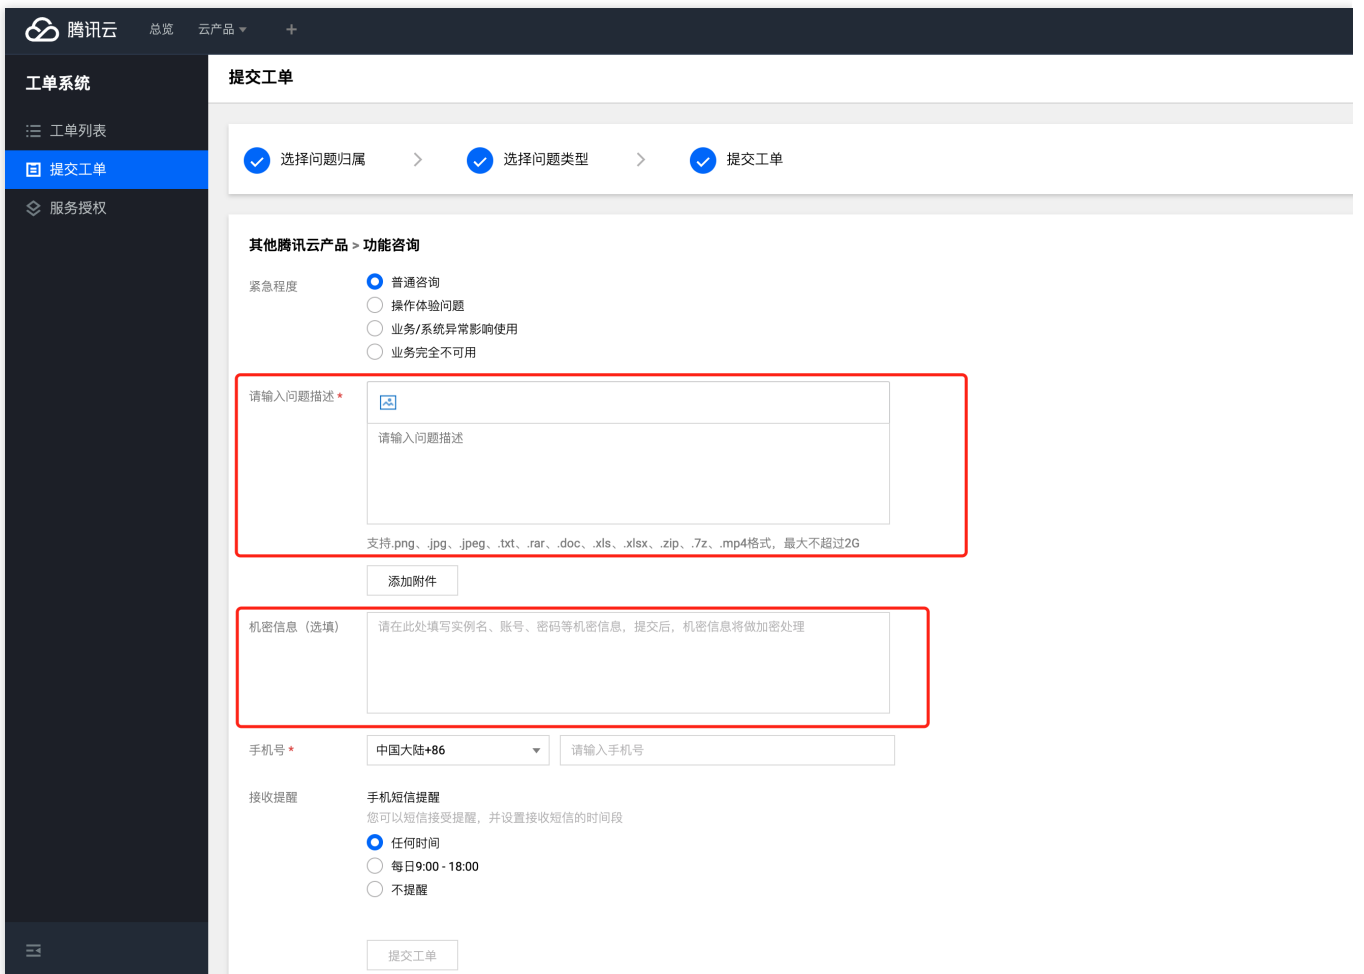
腾讯云 总览 云产品 +

工单系统

工单列表

提交工单

服务授权

提交工单

选择问题归属 > 选择问题类型 > 提交工单

其他腾讯云产品 > 功能咨询

紧急程度

普通咨询
操作体验问题
业务/系统异常影响使用
业务完全不可用

请输入问题描述 *

请输入问题描述

支持.png、.jpg、.jpeg、.txt、.rar、.doc、.xls、.xlsx、.zip、.7z、.mp4格式，最大不超过2G

添加附件

机密信息（选填）

请在此处填写实例名、账号、密码等机密信息，提交后，机密信息将做加密处理

手机号 *

中国大陆+86

请输入手机号

接收提醒

手机短信提醒

您可以短信接受提醒，并设置接收短信的时间段

任何时间
每日9:00 - 18:00
不提醒

提交工单